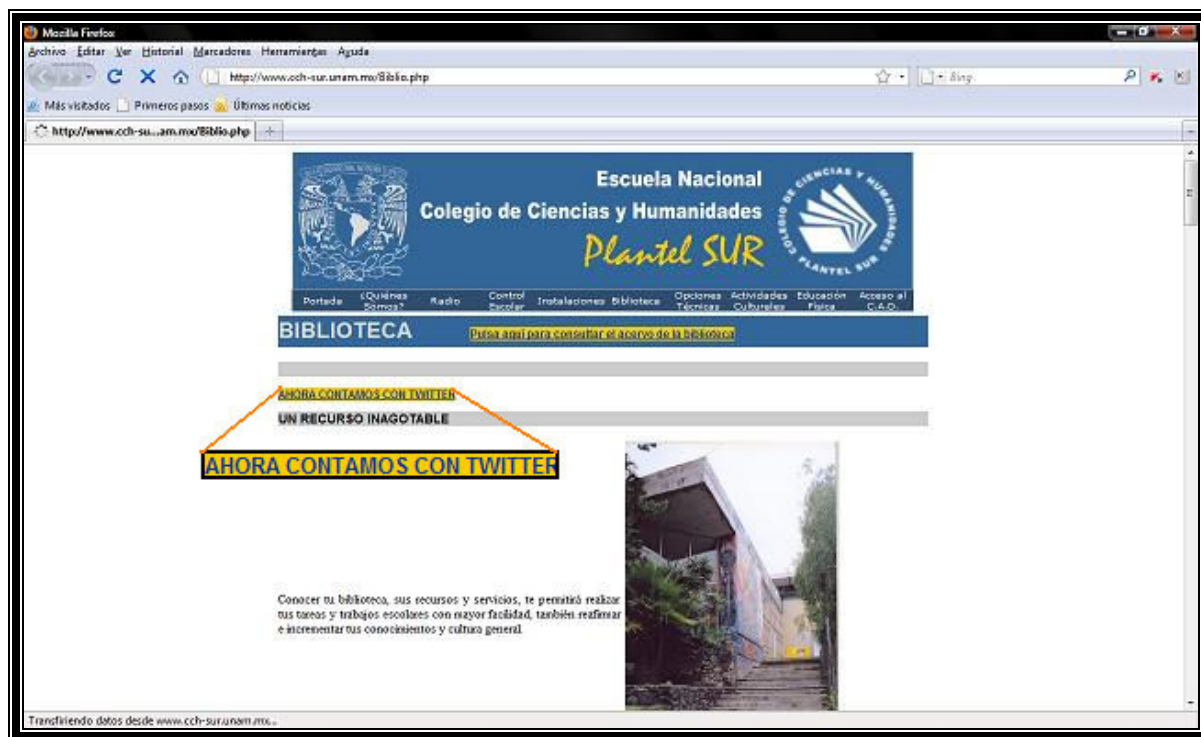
Mozilla Firefox

Archivo Editar Ver Historial Marcadores Herramientas Ayuda

http://www.cch-sur.unam.mx/Biblio.php

Bing

Más visitados Primeros pasos Últimas noticias

http://www.cch-su...am.mx/Biblio.php

Escuela Nacional
Colegio de Ciencias y Humanidades
Plantel SUR

COLEGIO DE CIENCIAS Y HUMANIDADES PLANTEL SUR

Portada ¿Quiénes Somos? Radio Control Escolar Instalaciones Biblioteca Opciones Técnicas Actividades Culturales Educación Física Acceso al C.A.O.

BIBLIOTECA

Pulsa aquí para consultar el acervo de la biblioteca

AHORA CONTAMOS CON TWITTER

UN RECURSO INAGOTABLE

AHORA CONTAMOS CON TWITTER

Conocer tu biblioteca, sus recursos y servicios, te permitirá realizar tus tareas y trabajos escolares con mayor facilidad, también reafirmar e incrementar tus conocimientos y cultura general.

Transfiriendo datos desde www.cch-sur.unam.mx...